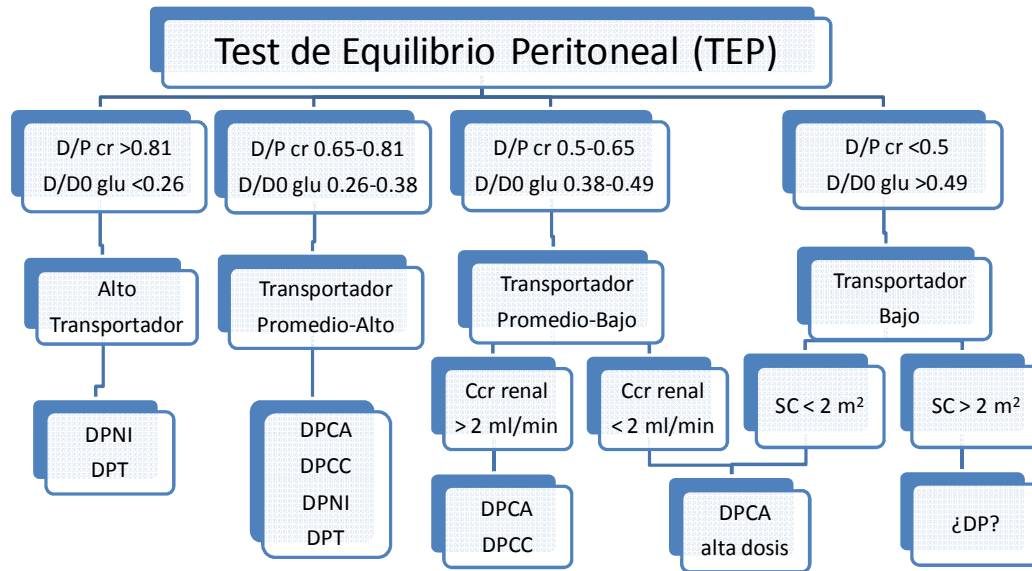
Test de Equilibrio Peritoneal (TEP)

D/P cr >0.81
D/D0 glu <0.26

D/P cr 0.65-0.81
D/D0 glu 0.26-0.38

D/P cr 0.5-0.65
D/D0 glu 0.38-0.49

D/P cr <0.5
D/D0 glu >0.49

Alto Transportador

Transportador Promedio-Alto

Transportador Promedio-Bajo

Transportador Bajo

DPNI
DPT

DPCA
DPCC
DPNI
DPT

Ccr renal > 2 ml/min

Ccr renal < 2 ml/min

SC < 2 m$^2$

SC > 2 m$^2$

DPCA
DPCC

DPCA
alta dosis

¿DP?